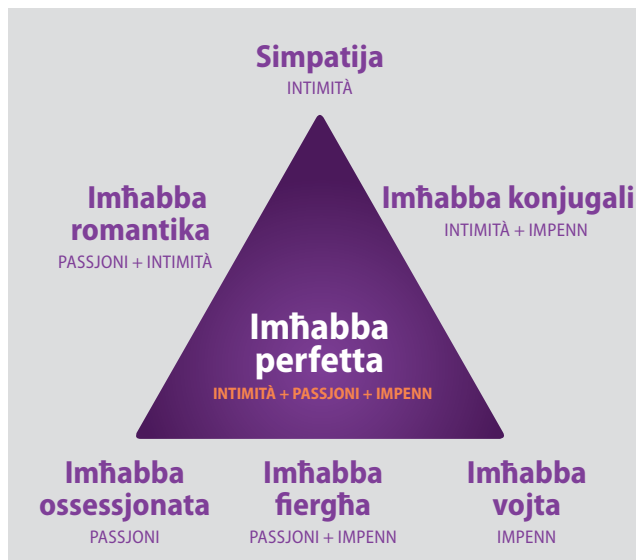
Simpatija
INTIMITÀ

Imħabba romantika
PASSJONI + INTIMITÀ

Imħabba konjugali
INTIMITÀ + IMPENN

Imħabba perfetta
INTIMITÀ + PASSJONI + IMPENN

Imħabba ossessjonata
PASSJONI

Imħabba fiergħa
PASSJONI + IMPENN

Imħabba vojta
IMPENN